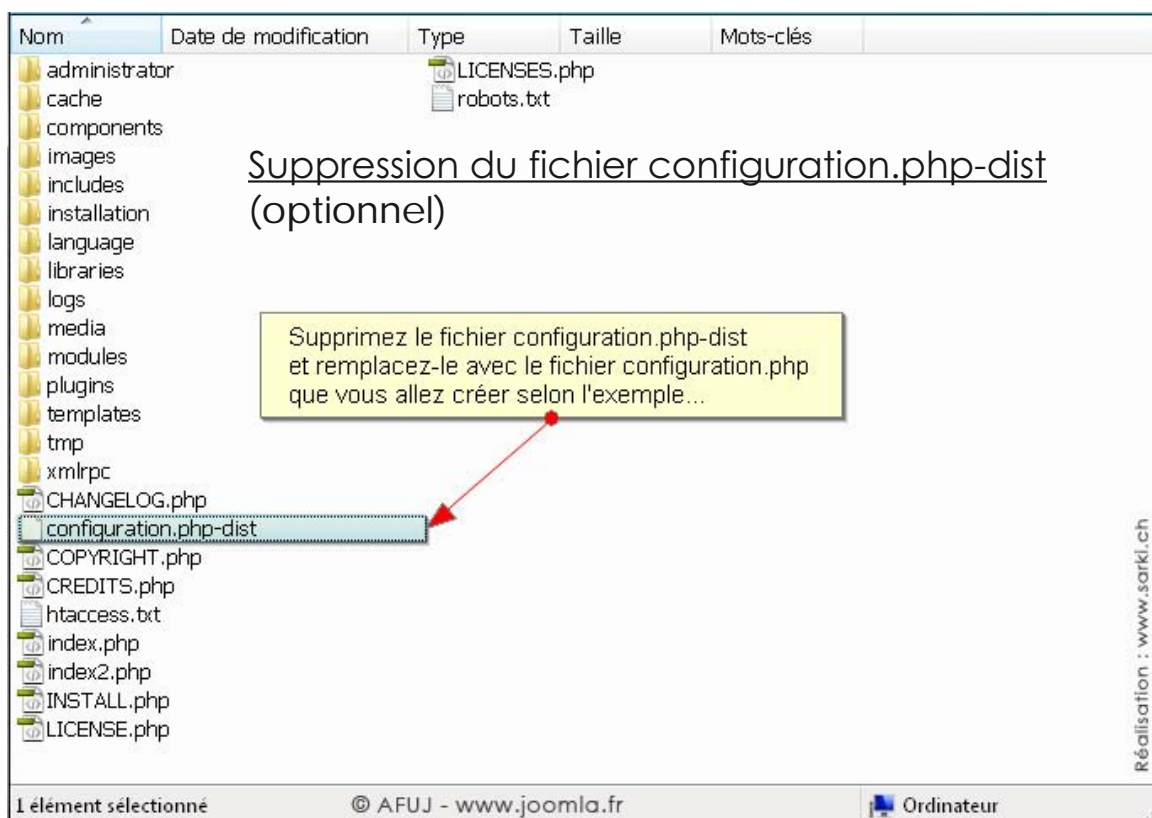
| Nom | Date de modification | Type | Taille | Mots-clés |
|---|---|---|---|---|

administrator
cache
components
images
includes
installation
language
libraries
logs
media
modules
plugins
templates
tmp
xmlrpc
CHANGELOG.php
configuration.php-dist
COPYRIGHT.php
CREDITS.php
htaccess.txt
index.php
index2.php
INSTALL.php
LICENSE.php

LICENSES.php
robots.txt

Suppression du fichier configuration.php-dist (optionnel)

Supprimez le fichier configuration.php-dist et remplacez-le avec le fichier configuration.php que vous allez créer selon l'exemple...

Réalisation : www.sarki.ch

1 élément sélectionné

© AFUJ - www.joomla.fr

Ordinateur